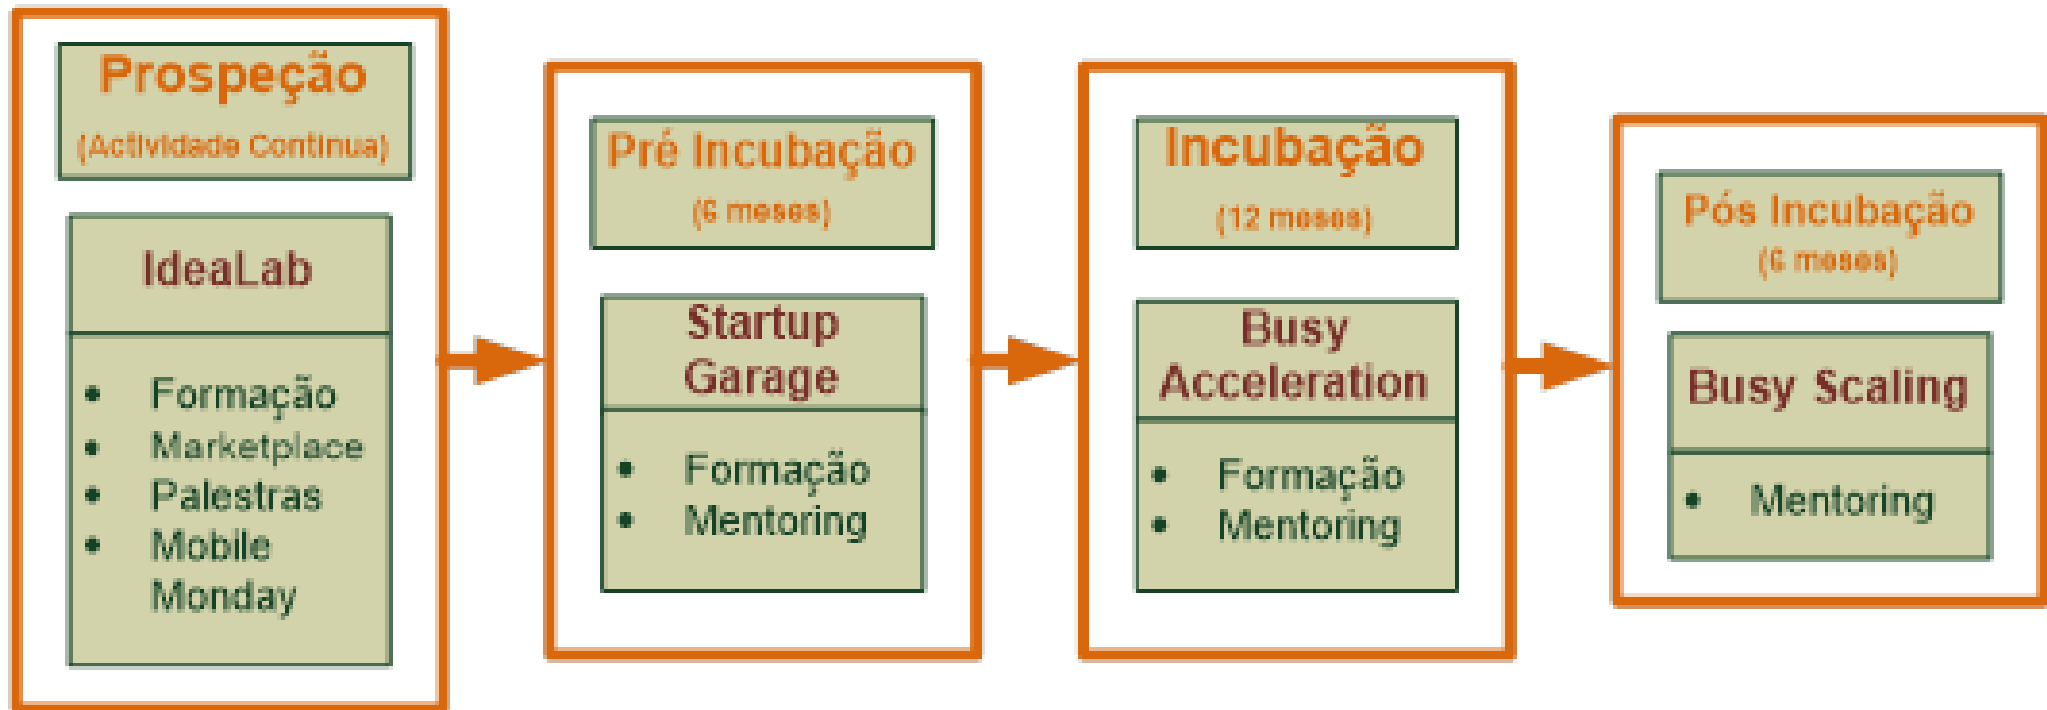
Prospeção
(Actividade Continua)

IdeaLab

- Formação
- Marketplace
- Palestras
- Mobile Monday

Pré Incubação
(6 meses)

Startup Garage

- Formação
- Mentoring

Incubação
(12 meses)

Busy Acceleration

- Formação
- Mentoring

Pós Incubação
(6 meses)

Busy Scaling

- Mentoring